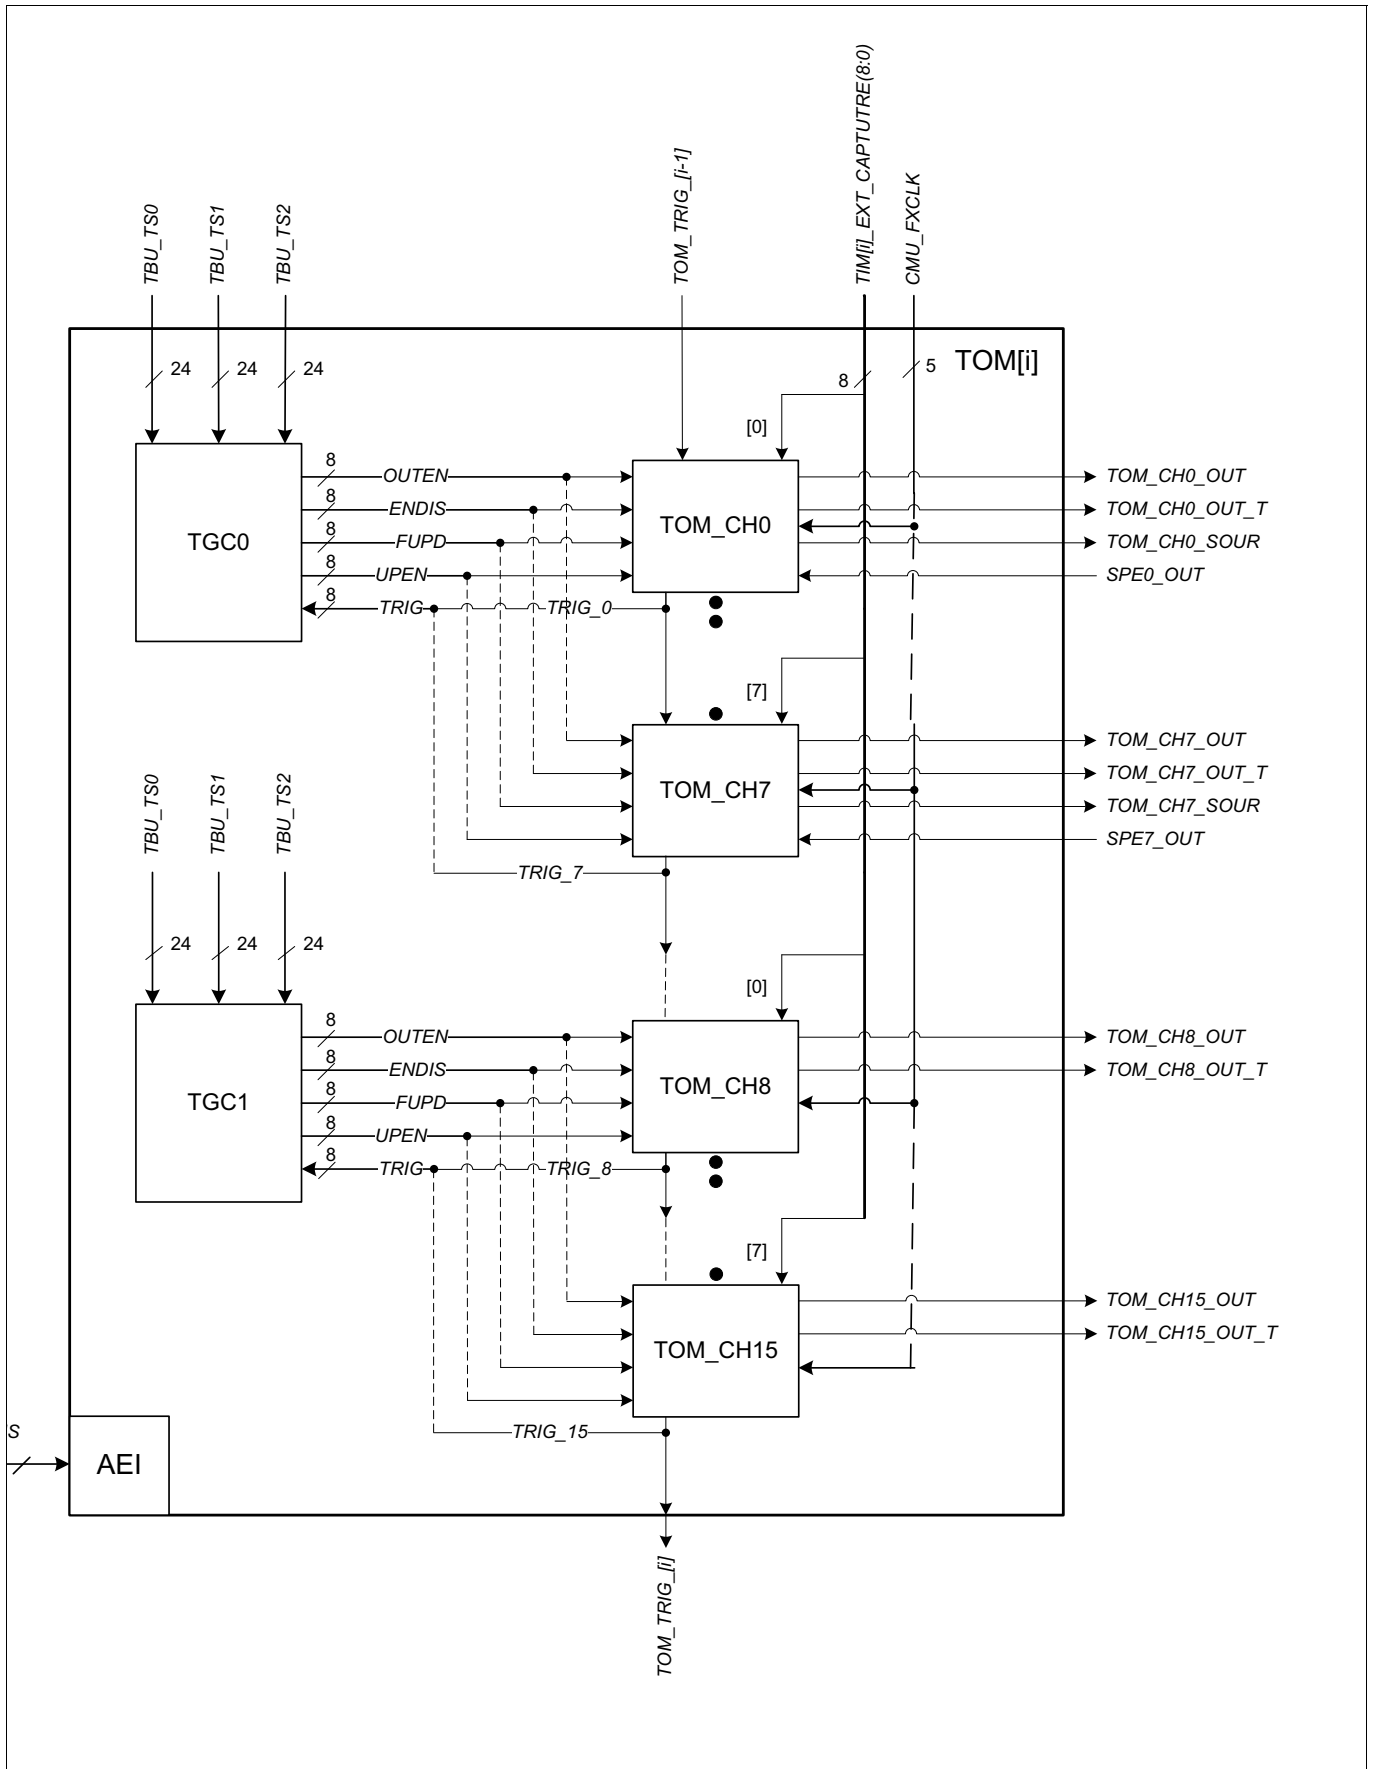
TBU_TS0
TBU_TS1
TBU_TS2
TOM_TRIG_[i-1]
TIM[i]_EXT_CAPTUTRE(8:0)
CMU_FXCLK

TOM[i]

24
24
24
8
5
[0]

TGC0
8
OUTEN
8
ENDIS
8
FUPD
8
UPEN
8
TRIG
TRIG_0

TOM_CH0
TOM_CH0_OUT
TOM_CH0_OUT_T
TOM_CH0_SOUR
SPE0_OUT

[7]
TOM_CH7
TOM_CH7_OUT
TOM_CH7_OUT_T
TOM_CH7_SOUR
SPE7_OUT
TRIG_7

TBU_TS0
TBU_TS1
TBU_TS2
24
24
24

[0]
TGC1
8
OUTEN
8
ENDIS
8
FUPD
8
UPEN
8
TRIG
TRIG_8

TOM_CH8
TOM_CH8_OUT
TOM_CH8_OUT_T

[7]
TOM_CH15
TOM_CH15_OUT
TOM_CH15_OUT_T
TRIG_15

S
AEI

TOM_TRIG_[i]